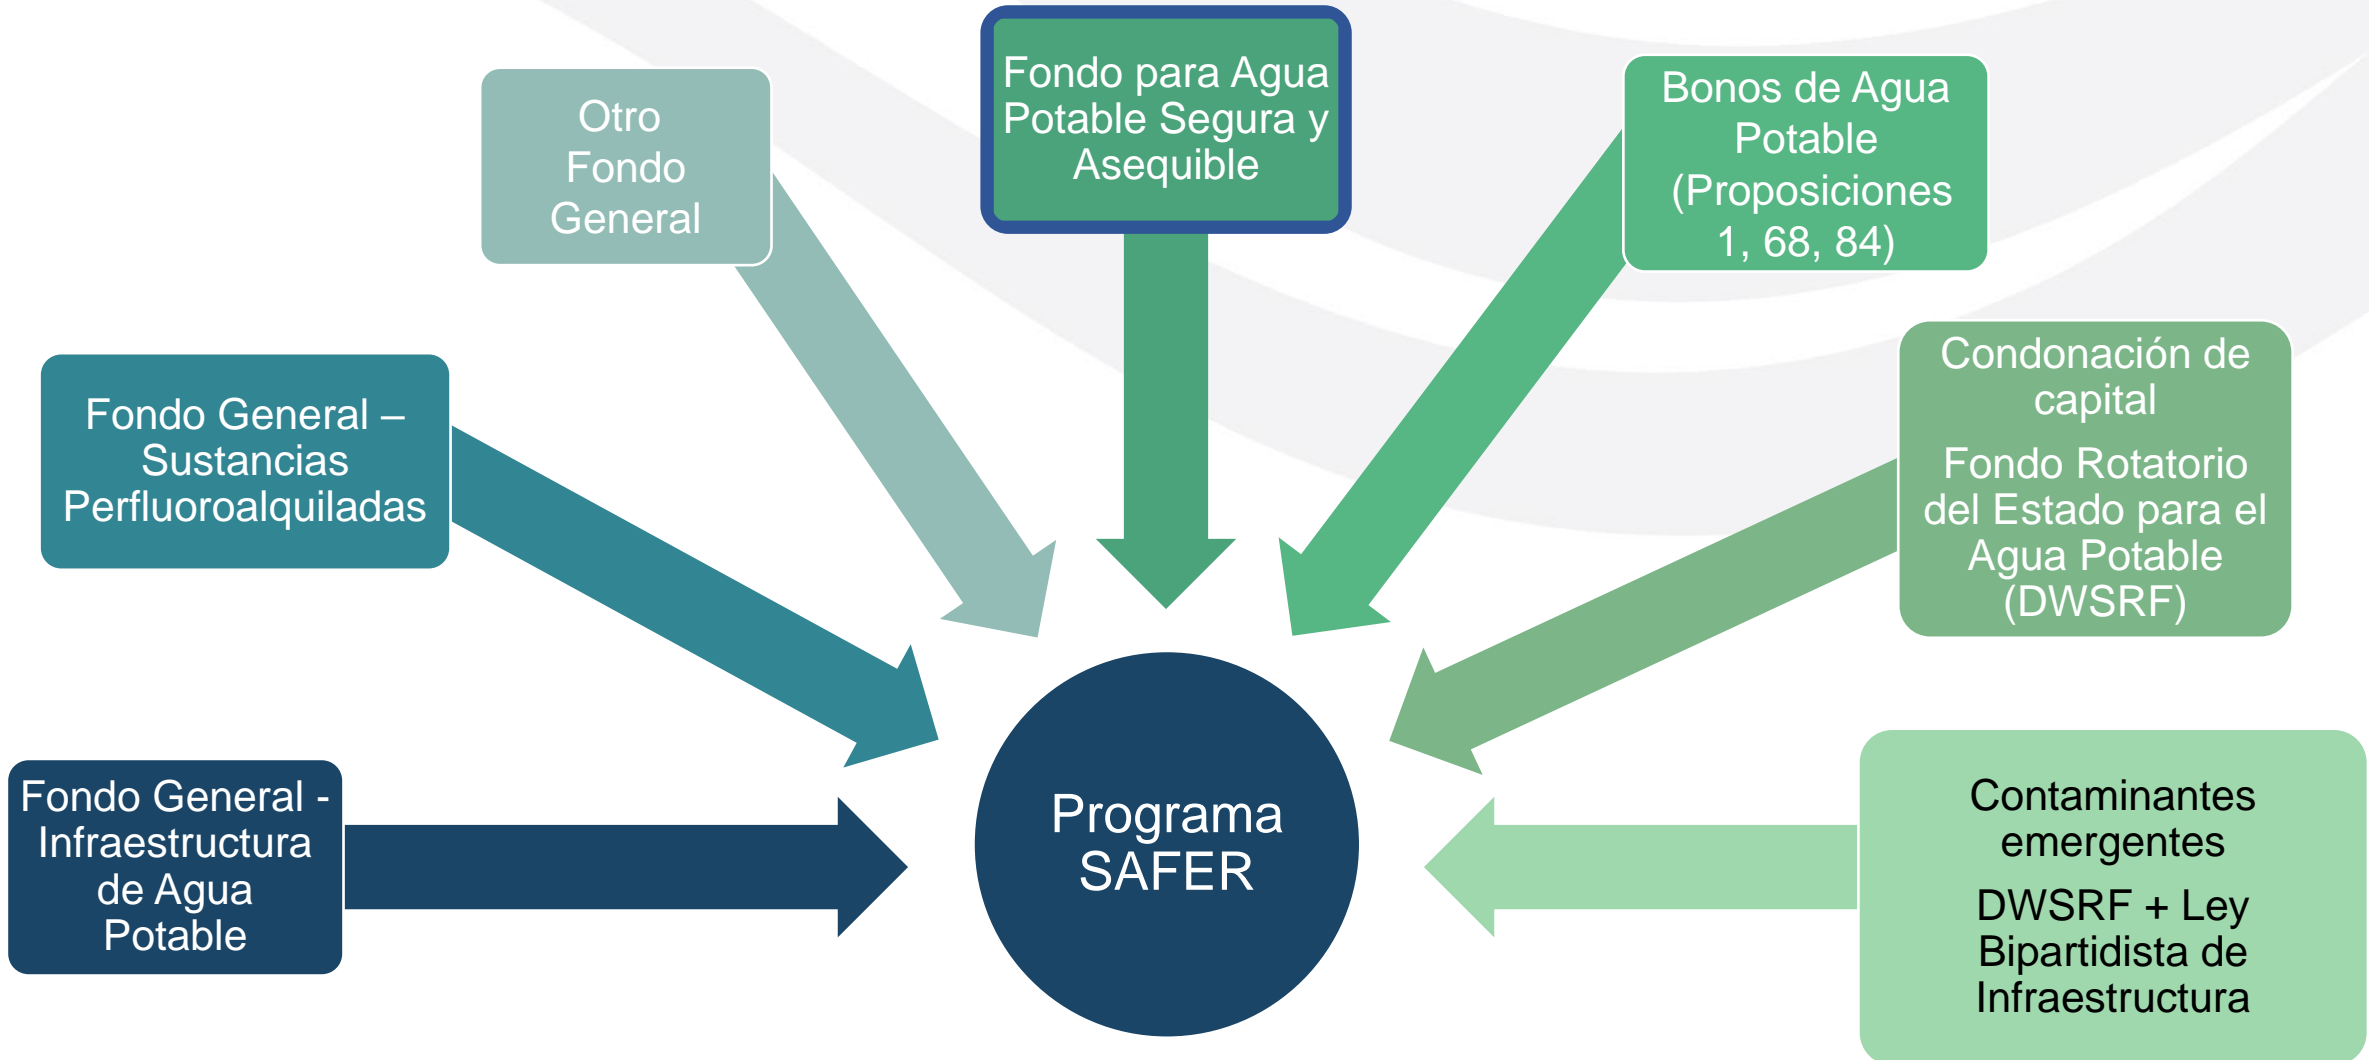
Otro Fondo General

Fondo para Agua Potable Segura y Asequible

Bonos de Agua Potable (Proposiciones 1, 68, 84)

Fondo General – Sustancias Perfluoroalquiladas

Condonación de capital

Fondo Rotatorio del Estado para el Agua Potable (DWSRF)

Fondo General - Infraestructura de Agua Potable

Programa SAFER

Contaminantes emergentes

DWSRF + Ley Bipartidista de Infraestructura